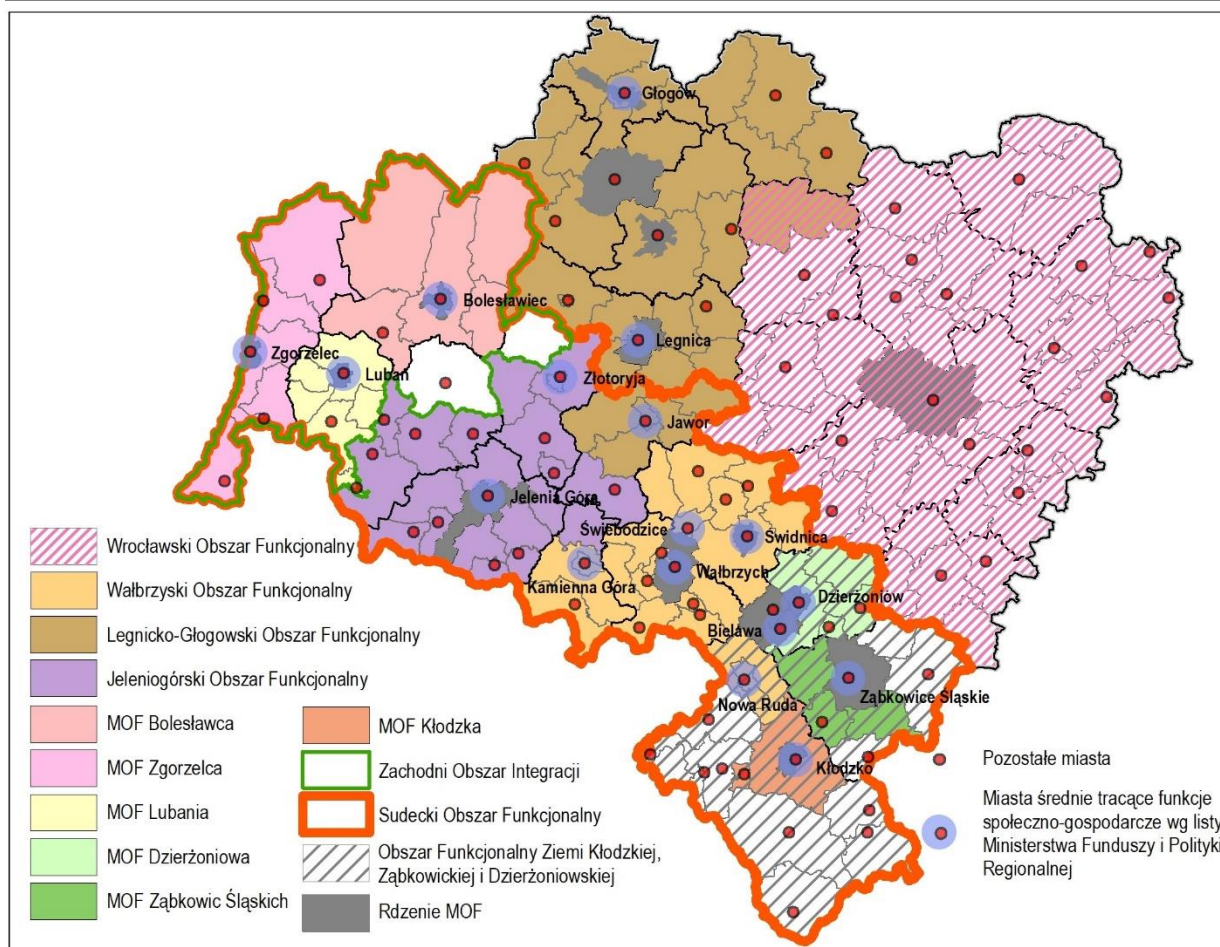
Głogów

Bolesławiec

Zgorzelec

Lubań

Legnica

Złotoryja

Jawor

Jelenia Góra

Świebodzice

Świdnica

Kamienna Góra

Wałbrzych

Dzierżoniów

Bielawa

Nowa Ruda

Ząbkowice Śląskie

Kłodzko

Wrocławski Obszar Funkcjonalny

Wałbrzyski Obszar Funkcjonalny

Legnicko-Głogowski Obszar Funkcjonalny

Jeleniogórski Obszar Funkcjonalny

MOF Bolesławca

MOF Zgorzelca

MOF Lubania

MOF Dzierżoniowa

MOF Ząbkowic Śląskich

MOF Kłodzka

Zachodni Obszar Integracji

Sudecki Obszar Funkcjonalny

Obszar Funkcjonalny Ziemi Kłodzkiej, Ząbkowickiej i Dzierżoniowskiej

Rdzenie MOF

Pozostałe miasta

Miasta średnie tracące funkcje społeczno-gospodarcze wg listy Ministerstwa Funduszy i Polityki Regionalnej